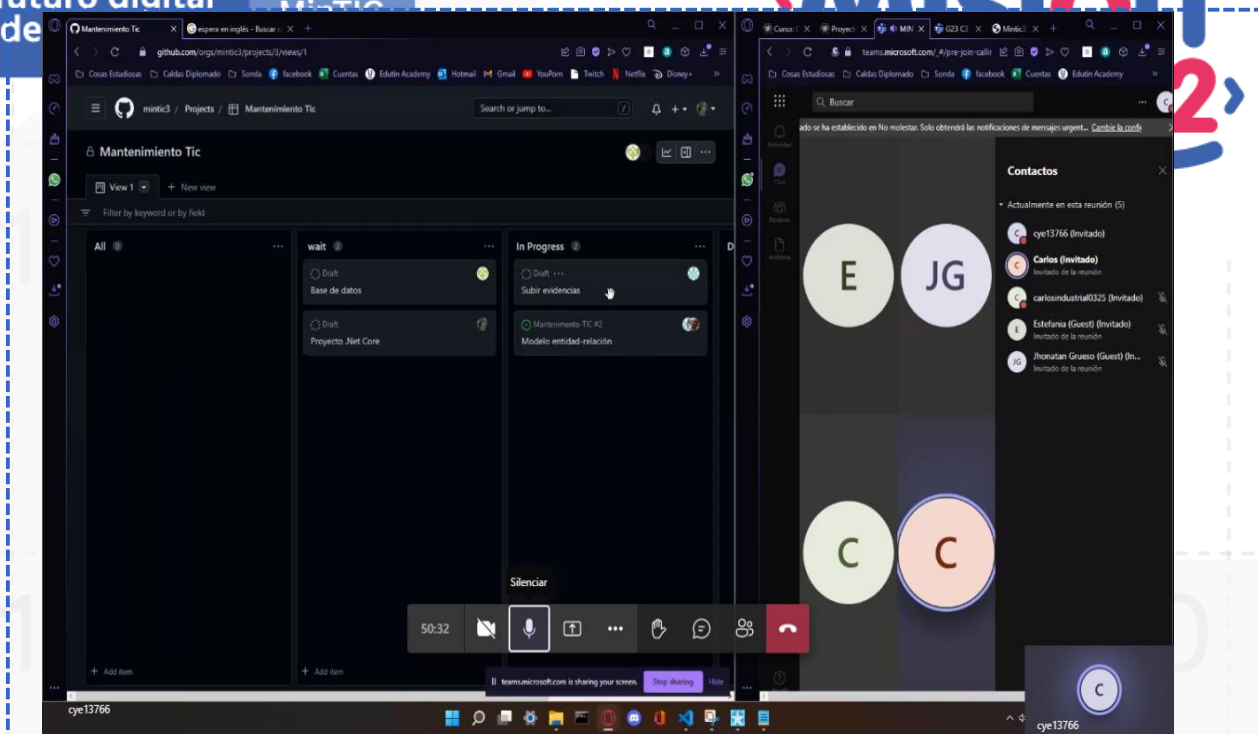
futuro digital
de

Mantenimiento Tic
espera en inglés - Buscar
github.com/orgs/mintic3/projects/3/views/1
Cosas Estudiosas  Caldas Diplomado  Sonda  facebook  Cuentas  Edutin Academy  Hotmail  Gmail  YouPorn  Twitch  Netflix  Disney+
mintic3 / Projects / Mantenimiento Tic
Search or jump to...
Mantenimiento Tic
View 1
+ New view
Filter by keyword or by field

All 0
wait 2
In Progress 2

Draft
Base de datos
Draft
Proyecto .Net Core
Draft
Subir evidencias
Mantenimiento-TIC #2
Modelo entidad-relación

+ Add item
+ Add item

Curso
Proyect
MIN
G23 C
Mintic
teams.microsoft.com/_#/pre-join-calling
Cosas Estudiosas  Caldas Diplomado  Sonda  facebook  Cuentas  Edutin Academy
Buscar
ado se ha establecido en No molestar. Solo obtendrá las notificaciones de mensajes urgent... Cambie la confi
Actividad
Chat
Equipos
Archivos
Contactos
Actualmente en esta reunión (5)
cye13766 (Invitado)
Carlos (Invitado)
Invitado de la reunión
carlosindustrial0325 (Invitado)
Estefania (Guest) (Invitado)
Invitado de la reunión
Jhonatan Grueso (Guest) (In...
Invitado de la reunión
E
JG
C
C
Silenciar
50:32
teams.microsoft.com is sharing your screen.
Stop sharing
Hide
C
cye13766
cye13766